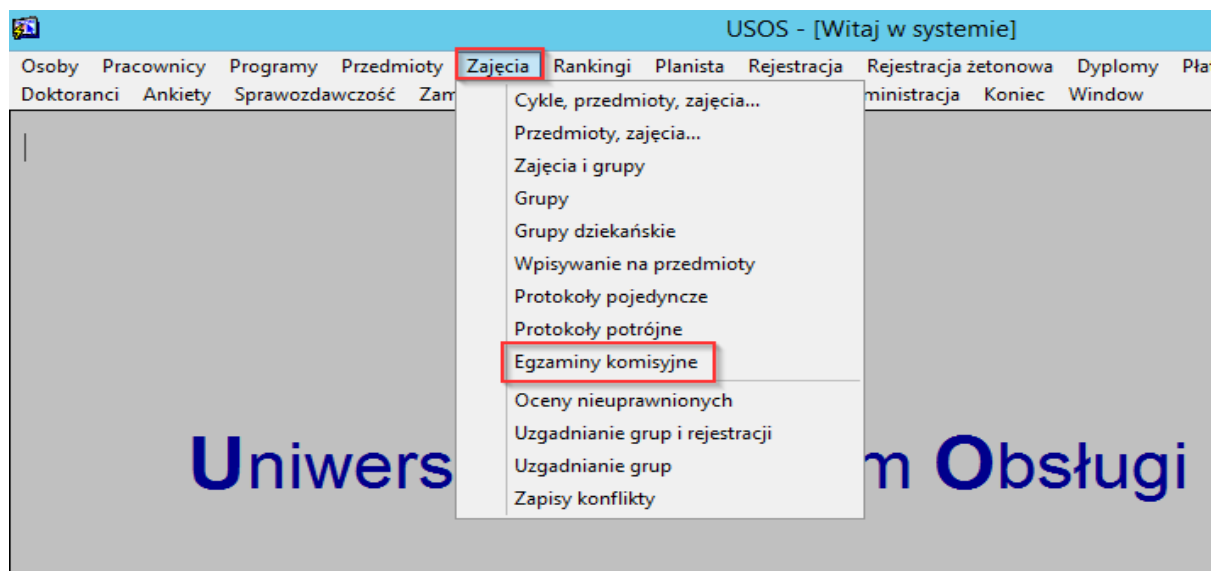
USOS - [Witaj w systemie]

Osoby Pracownicy Programy Przedmioty Zajęcia Rankingi Planista Rejestracja Rejestracja żetonowa Dyplomy Pła
Doktoranci Ankiety Sprawozdawczość Zam ministracja Koniec Window

Cykle, przedmioty, zajęcia...
Przedmioty, zajęcia...
Zajęcia i grupy
Grupy
Grupy dziekańskie
Wpisywanie na przedmioty
Protokoły pojedyncze
Protokoły potrójne
Egzaminy komisyjne
Oceny nieuprawnionych
Uzgadnianie grup i rejestracji
Uzgadnianie grup
Zapisy konflikty

Uniwers m Obsługi